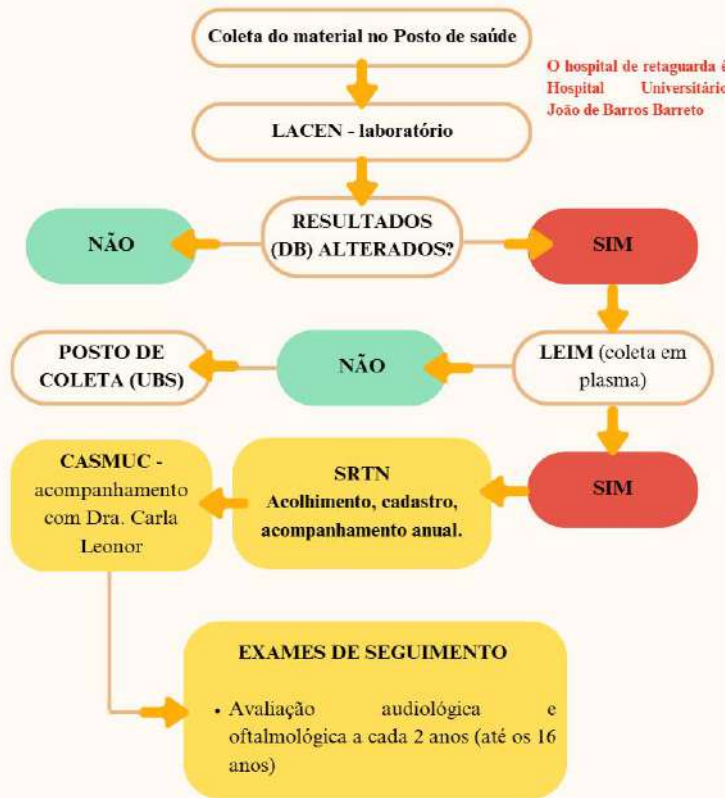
Coleta do material no Posto de saúde

O hospital de retaguarda é Hospital Universitário João de Barros Barreto

LACEN - laboratório

RESULTADOS (DB) ALTERADOS?

NÃO

SIM

POSTO DE COLETA (UBS)

NÃO

LEIM (coleta em plasma)

CASMUC - acompanhamento com Dra. Carla Leonor

SRTN
Acolhimento, cadastro, acompanhamento anual.

SIM

EXAMES DE SEGUIMENTO

• Avaliação audiológica e oftalmológica a cada 2 anos (até os 16 anos)